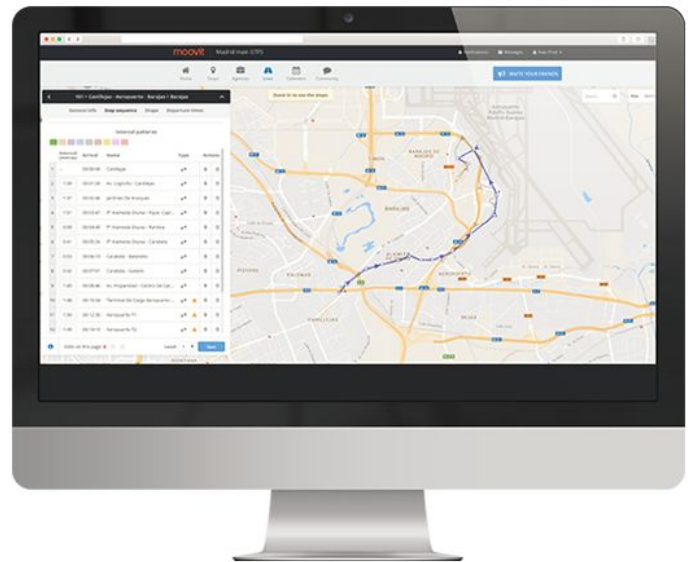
moovit Madrid main GTFS

Notifications Messages

Home Stops Agencies Lines Calendars Community

INVITE YOUR FRIENDS

101 - Canillejas - Aeropuerto - Barajas - Barajas

General info Stop sequence Shapes Departure times

Internal patterns

| | Arrival | Name | Type | Actions |
|---|---|---|---|---|
| 1 | 00:00:00 | Canillejas | | |
| 2 | 00:01:30 | Av. Logroño - Canillejas | | |
| 3 | 00:02:40 | Jardines De Aranjuez | | |
| 4 | 00:03:47 | Pº Alameda Osuna - Pque. Capr... | | |
| 5 | 00:04:40 | Pº Alameda Osuna - Partitas | | |
| 6 | 00:05:26 | Pº Alameda Osuna - Carabela | | |
| 7 | 00:06:10 | Carabela - Bergantín | | |
| 8 | 00:07:01 | Carabela - Galeón | | |
| 9 | 00:08:46 | Av. Hispanidad - Centro De Car... | | |
| 10 | 00:10:04 | Terminal De Carga Aeropuerto ... | | |
| 11 | 00:12:36 | Aeropuerto T1 | | |
| 12 | 00:14:10 | Aeropuerto T2 | | |

Save

Zoom in to see the stops

BARAJAS DE MADRID
BARAJAS
AEROPUERTO
PALOMAS